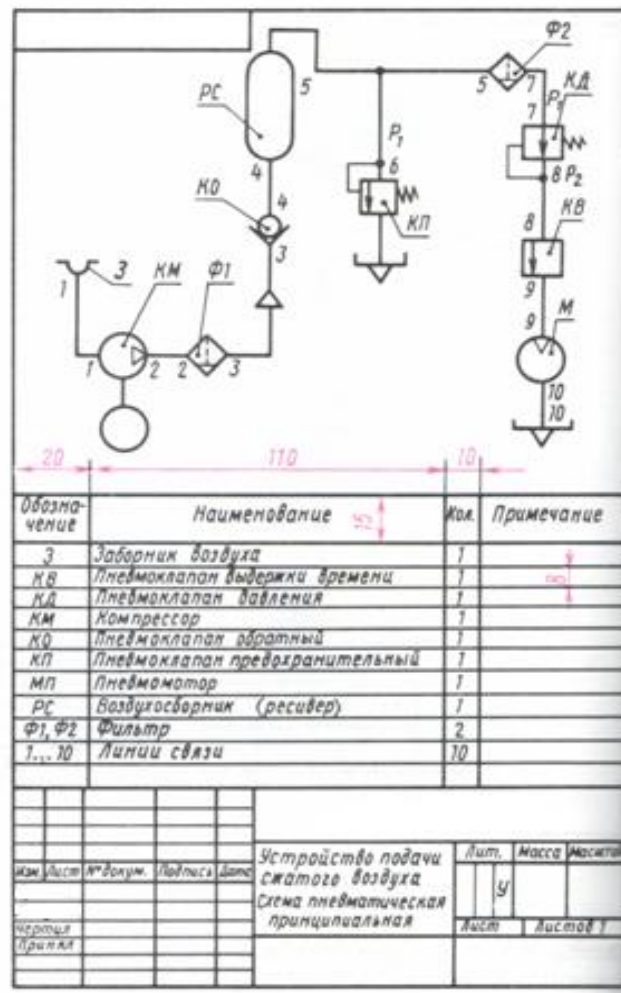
Ф2
РС
5
5
7
КД
7
$P_1$
$P_1$
6
8 $P_2$
КО
4
4
КП
КВ
8
3
9
3
КМ
Ф1
1
9
М
1
2
2
3
10
10

20
110
10

| Обозначение | Наименование | Кол. | Примечание |
|---|---|---|---|
| З | Заборник воздуха | 1 | |
| КВ | Пневмоклапан выдержки времени | 1 | |
| КД | Пневмоклапан давления | 1 | |
| КМ | Компрессор | 1 | |
| КО | Пневмоклапан обратный | 1 | |
| КП | Пневмоклапан предохранительный | 1 | |
| МП | Пневмомотор | 1 | |
| РС | Воздухосборник (ресивер) | 1 | |
| Ф1, Ф2 | Фильтр | 2 | |
| 1...10 | Линии связи | 10 | |

15
8

Изм. Лист № докум. Подпись Дата
Чертил
Принял

Устройство подачи сжатого воздуха
Схема пневматическая принципиальная

Лит. Масса Масштаб
У
Лист Листов 1